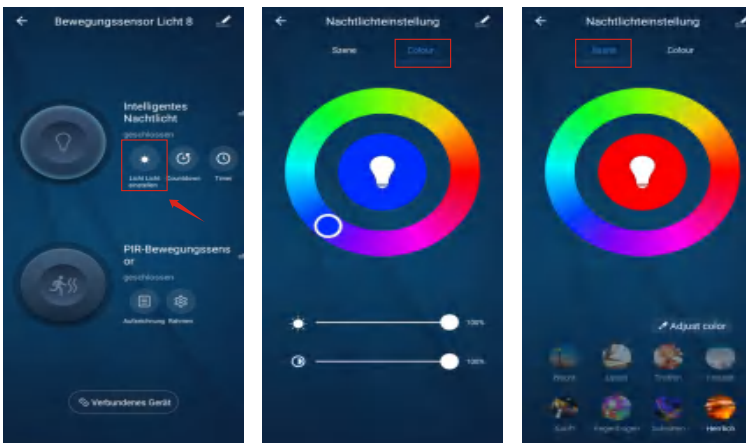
Bewegungssensor Licht 8

Intelligentes Nachtlicht

geschlossen

Licht Licht einstellen

Countdown

Timer

PIR-Bewegungssensor

geschlossen

Aufzeichnung

Rahmen

Verbundenes Gerät

Nachtlichteinstellung

Szene

Colour

100%

100%

Nachtlichteinstellung

Szene

Colour

Adjust color

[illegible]

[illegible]

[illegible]

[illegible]

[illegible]

Regenbogen

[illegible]

Herrlich